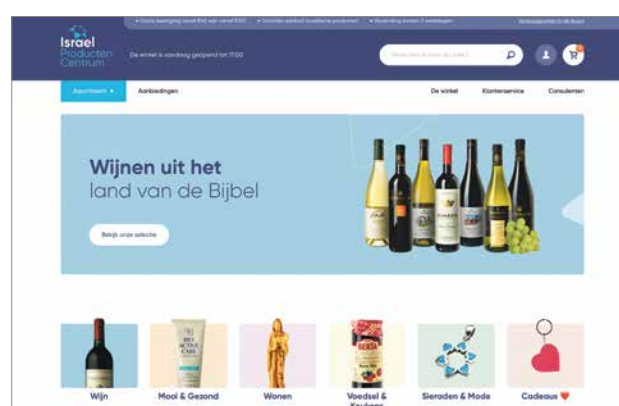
Israel Producten Centrum

• Gratis bezorging vanaf €40 | • Grootste aanbod Israëlische producten | • Bezorging binnen 2 werkdagen

De winkel is vandaag geopend tot 17:00

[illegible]

Assortiment ▾
Aanbiedingen
De winkel
Klantenservice
Consulenten

Wijnen uit het
land van de Bijbel

Bekijk onze selectie

Wijn
Mooi & Gezond
Wonen
Voedsel & Keuken
Sieraden & Mode
Cadeaus